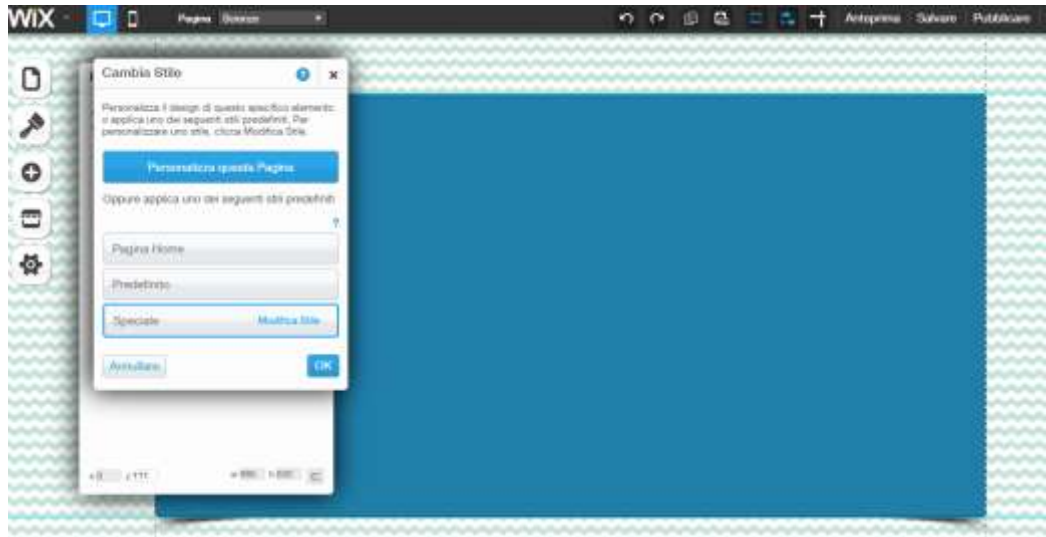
WIX

Pagina: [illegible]

Anteprima Salvare Pubblicare

Cambia Stile

Personalizza il design di questo specifico elemento o applica uno dei seguenti stili predefiniti. Per personalizzare uno stile, clicca Modifica Stile.

Personalizza questa Pagina

Oppure applica uno dei seguenti stili predefiniti

?

Pagina Home

Predefinito

Speciale

Modifica Stile

Annullare

OK

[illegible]